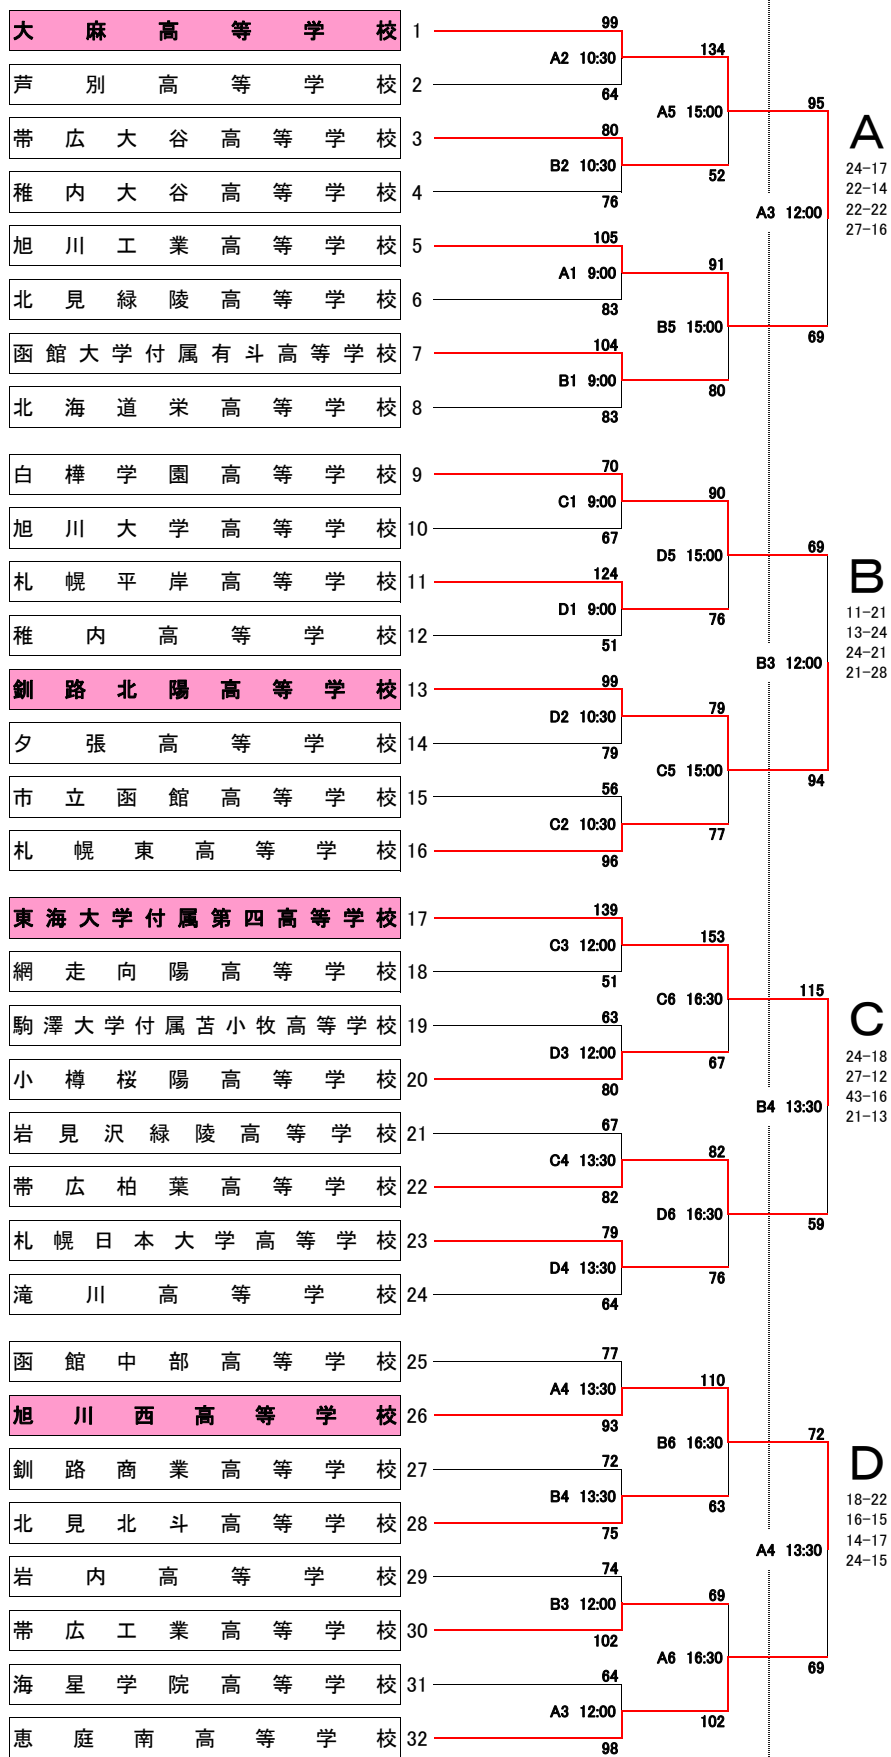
大麻高等学校 1
芦別高等学校 2
帯広大谷高等学校 3
稚内大谷高等学校 4
旭川工業高等学校 5
北見緑陵高等学校 6
函館大学付属有斗高等学校 7
北海道栄高等学校 8

99
A2 10:30
64
80
B2 10:30
76
105
A1 9:00
83
104
B1 9:00
83

134
A5 15:00
52
91
B5 15:00
80

95
A3 12:00
69

A
24-17
22-14
22-22
27-16

白樺学園高等学校 9
旭川大学高等学校 10
札幌平岸高等学校 11
稚内高等学校 12
釧路北陽高等学校 13
夕張高等学校 14
市立函館高等学校 15
札幌東高等学校 16

70
C1 9:00
67
124
D1 9:00
51
99
D2 10:30
79
56
C2 10:30
96

90
D5 15:00
76
79
C5 15:00
77

69
B3 12:00
94

B
11-21
13-24
24-21
21-28

東海大学付属第四高等学校 17
網走向陽高等学校 18
駒澤大学付属苫小牧高等学校 19
小樽桜陽高等学校 20
岩見沢緑陵高等学校 21
帯広柏葉高等学校 22
札幌日本大学高等学校 23
滝川高等学校 24

139
C3 12:00
51
63
D3 12:00
80
67
C4 13:30
82
79
D4 13:30
64

153
C6 16:30
67
82
D6 16:30
76

115
B4 13:30
59

C
24-18
27-12
43-16
21-13

函館中部高等学校 25
旭川西高等学校 26
釧路商業高等学校 27
北見北斗高等学校 28
岩内高等学校 29
帯広工業高等学校 30
海星学院高等学校 31
恵庭南高等学校 32

77
A4 13:30
93
72
B4 13:30
75
74
B3 12:00
102
64
A3 12:00
98

110
B6 16:30
63
69
A6 16:30
102

72
A4 13:30
69

D
18-22
16-15
14-17
24-15